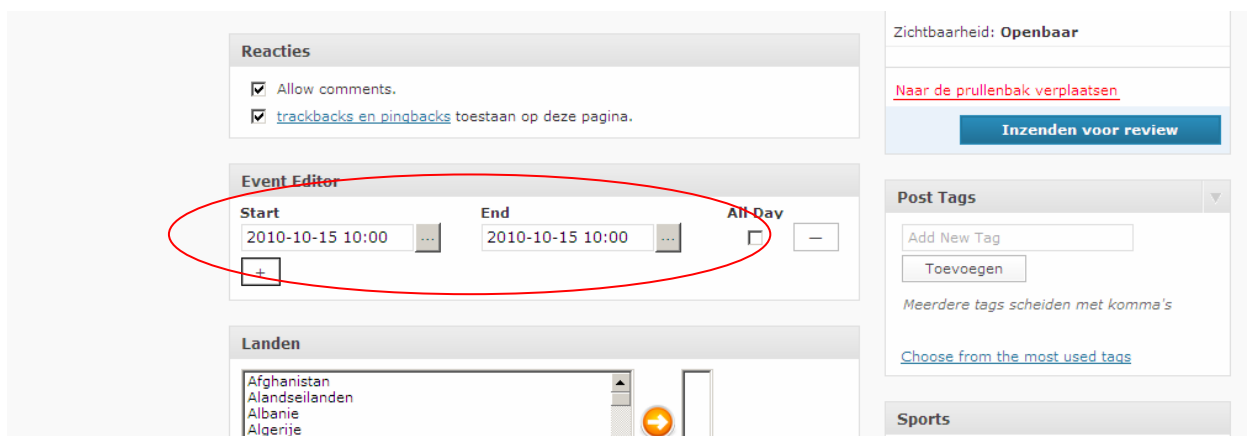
Reacties

Allow comments.

trackbacks en pingbacks toestaan op deze pagina.

Event Editor

Start

2010-10-15 10:00 ...

End

2010-10-15 10:00 ...

All Day

—

+

Landen

Afghanistan
Alandseilanden
Albanie
Algerije

Zichtbaarheid: Openbaar

Naar de prullenbak verplaatsen

Inzenden voor review

Post Tags

Add New Tag

Toevoegen

Meerdere tags scheiden met komma's

Choose from the most used tags

Sports